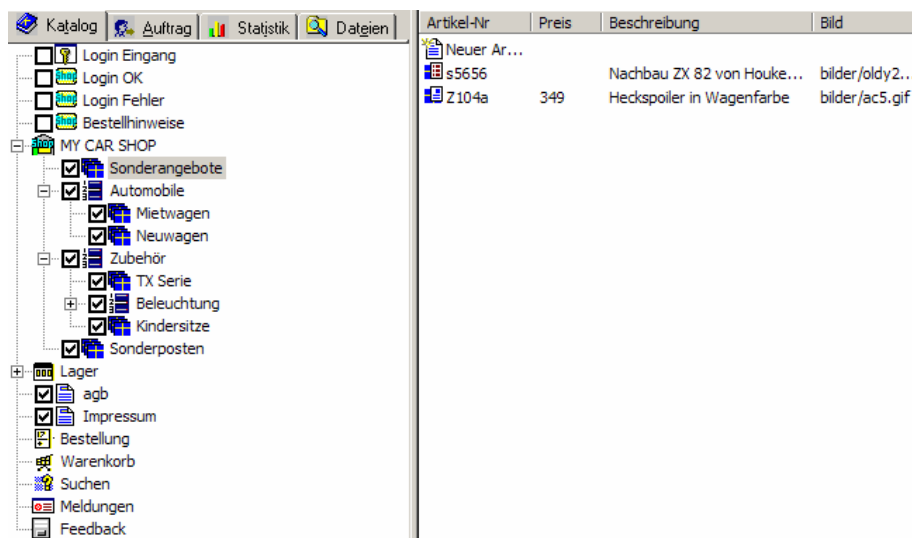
Katalog Auftrag Statistik Dateien

Login Eingang
Login OK
Login Fehler
Bestellhinweise
MY CAR SHOP
Sonderangebote
Automobile
Mietwagen
Neuwagen
Zubehör
TX Serie
Beleuchtung
Kindersitze
Sonderposten
Lager
agb
Impressum
Bestellung
Warenkorb
Suchen
Meldungen
Feedback

| Artikel-Nr | Preis | Beschreibung | Bild |
|---|---|---|---|
| Neuer Ar... | | | |
| s5656 | | Nachbau ZX 82 von Houke... | bilder/oldy2.. |
| Z104a | 349 | Heckspoiler in Wagenfarbe | bilder/ac5.gif |